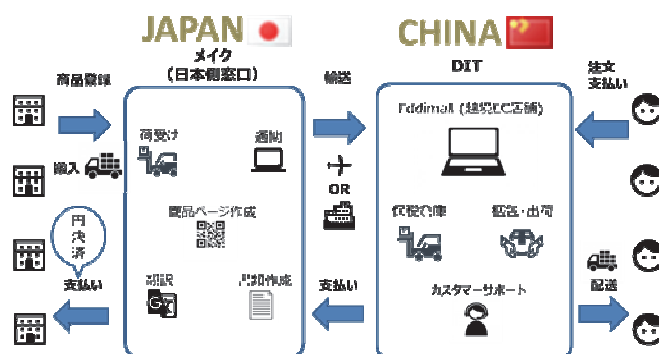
JAPAN

メイク

（日本側窓口）

CHINA

DIT

商品登録

納入

円決済

支払い

荷受け

通知

商品ページ作成

翻訳

資料作成

輸送

OR

支払い

Eddimall（越境EC店舗）

保税倉庫

梱包・出荷

カスタマーサポート

注文支払い

配送